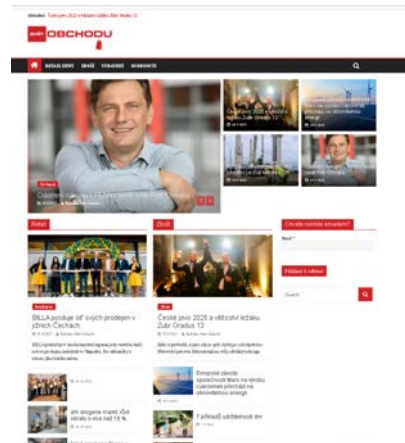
Aktuálne: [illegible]

svět OBCHODU

NEJNOVĚJŠÍ ZBOŽÍ VÝROBCI OBCHODNÍCI

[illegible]

České pivo 2025 a vítězství ležáku Zubr Gradus 12

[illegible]

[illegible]

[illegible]

Retail

Zboží

Chcete novinky emailem?

Email *

Přidejte k odběru!

Search

Retail

BILLA posiluje síť svých prodejen v jižních Čechách

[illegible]

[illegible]

Zboží

České pivo 2025 a vítězství ležáku Zubr Gradus 12

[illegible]

Emerické závody společnosti Mars na výrobu cukrovinek přecházejí na obnovitelnou energii

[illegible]

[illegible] o více než 16 %

7 příkladů udržitelnosti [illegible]